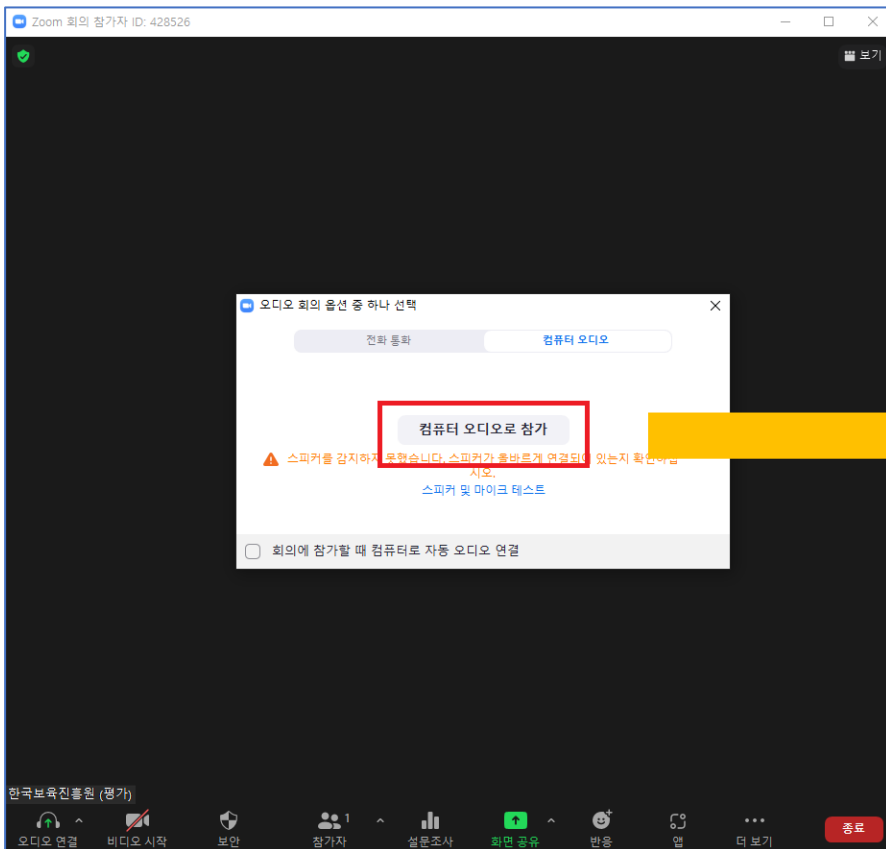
Zoom 회의 참가자 ID: 428526

보기

오디오 회의 옵션 중 하나 선택

전화 통화

컴퓨터 오디오

컴퓨터 오디오로 참가

스피커를 감지하지 못했습니다. 스피커가 올바르게 연결되어 있는지 확인하십시오.

스피커 및 마이크 테스트

회의에 참가할 때 컴퓨터로 자동 오디오 연결

한국보육진흥원 (평가)

오디오 연결

비디오 시작

보안

참가자 1

설문조사

화면 공유

반응

앱

더 보기

종료